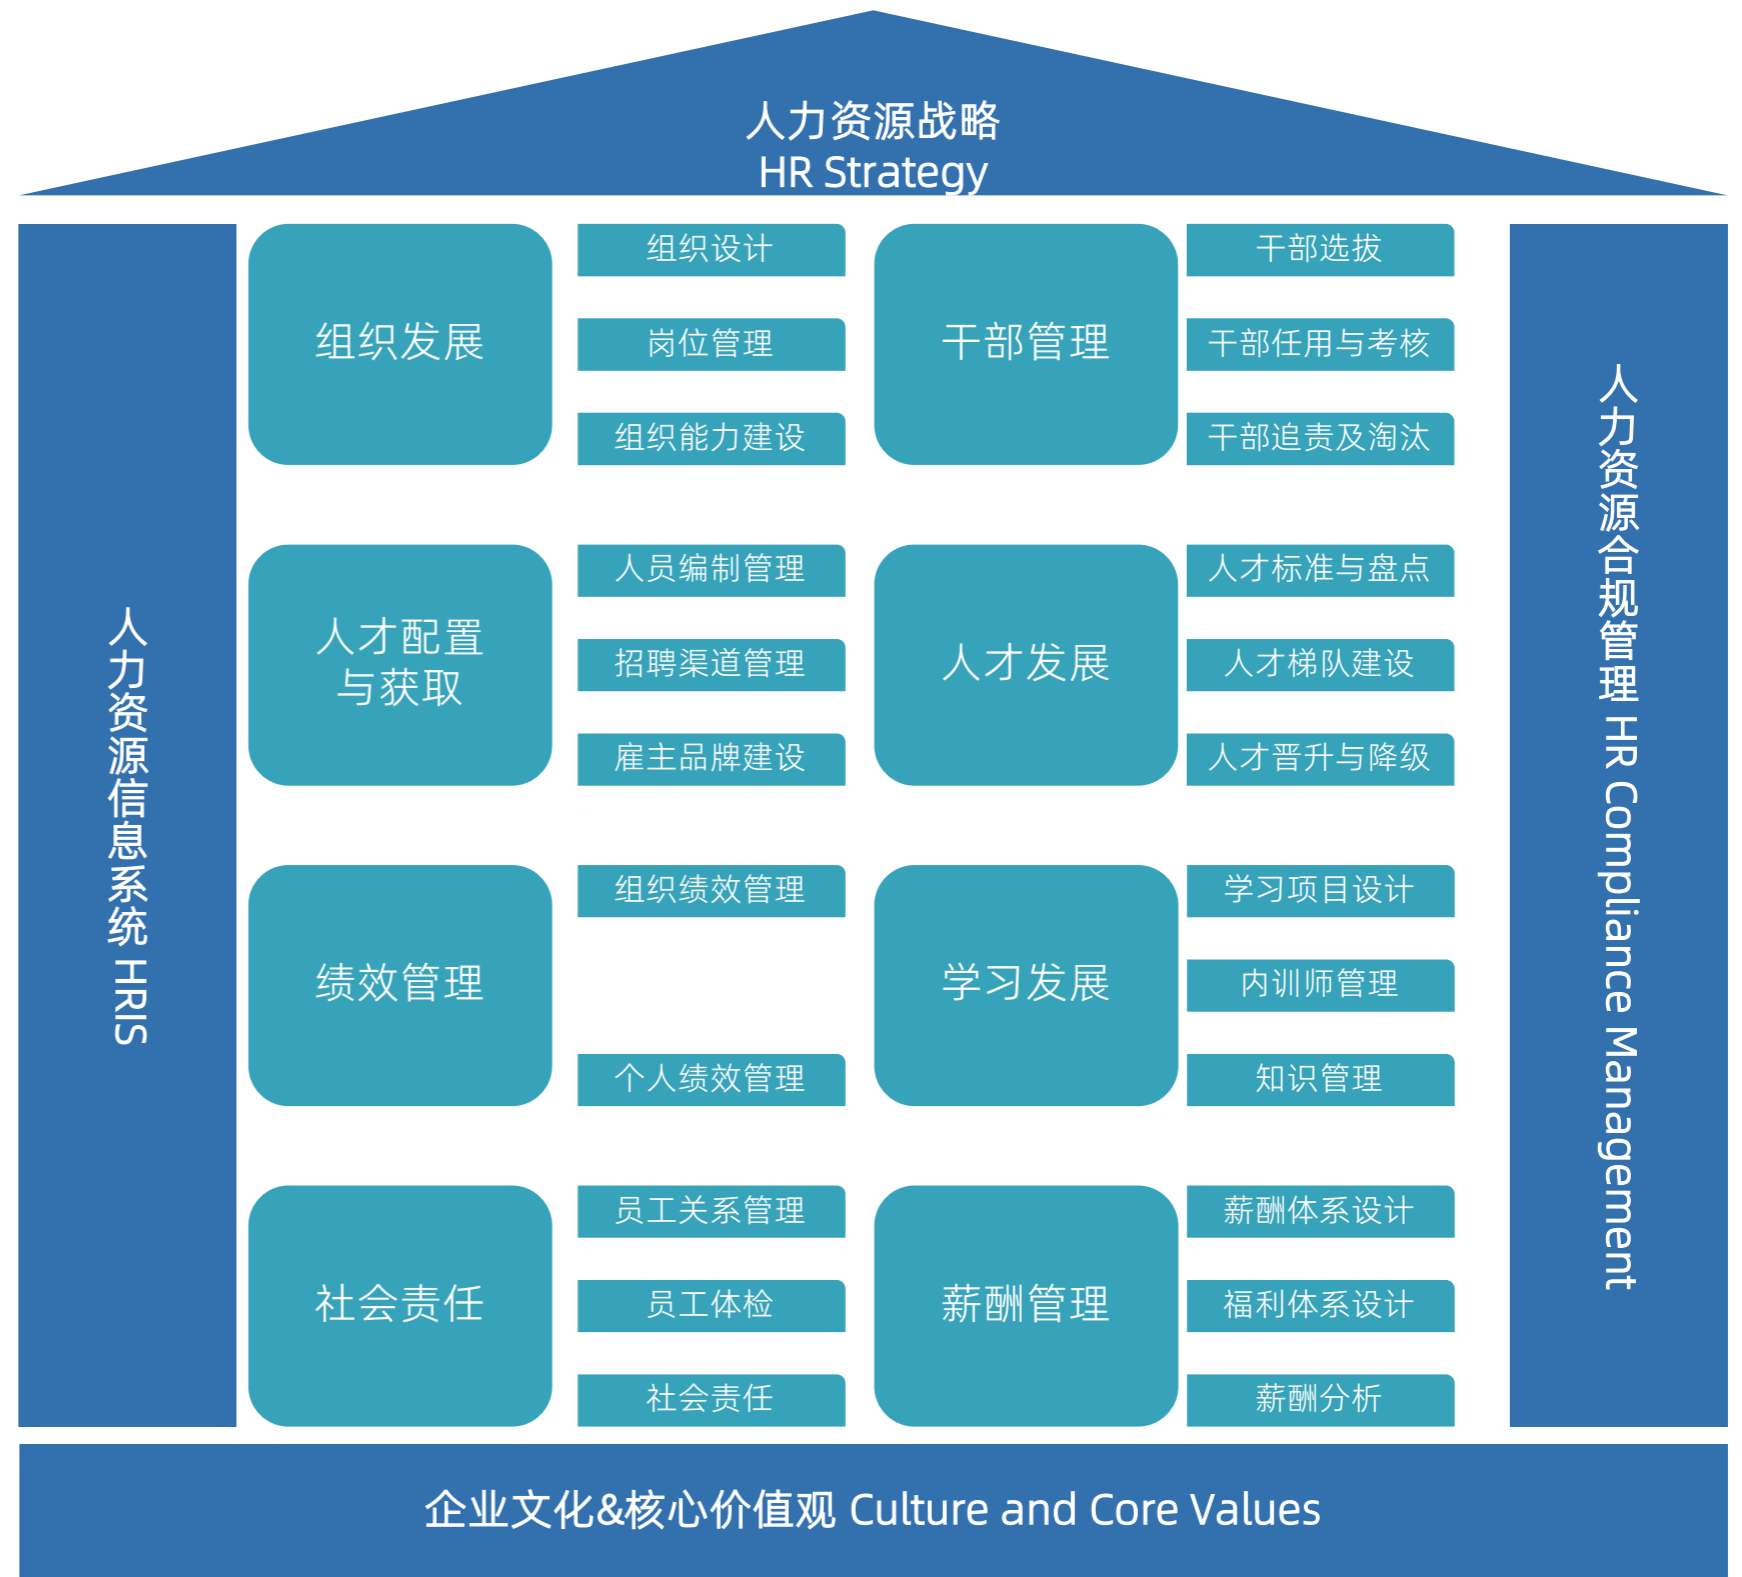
人力资源战略
HR Strategy

人力资源信息系统 HRIS

组织发展

组织设计
岗位管理
组织能力建设

干部管理

干部选拔
干部任用与考核
干部追责及淘汰

人才配置与获取

人员编制管理
招聘渠道管理
雇主品牌建设

人才发展

人才标准与盘点
人才梯队建设
人才晋升与降级

绩效管理

组织绩效管理
个人绩效管理

学习发展

学习项目设计
内训师管理
知识管理

社会责任

员工关系管理
员工体检
社会责任

薪酬管理

薪酬体系设计
福利体系设计
薪酬分析

人力资源合规管理 HR Compliance Management

企业文化&核心价值观 Culture and Core Values